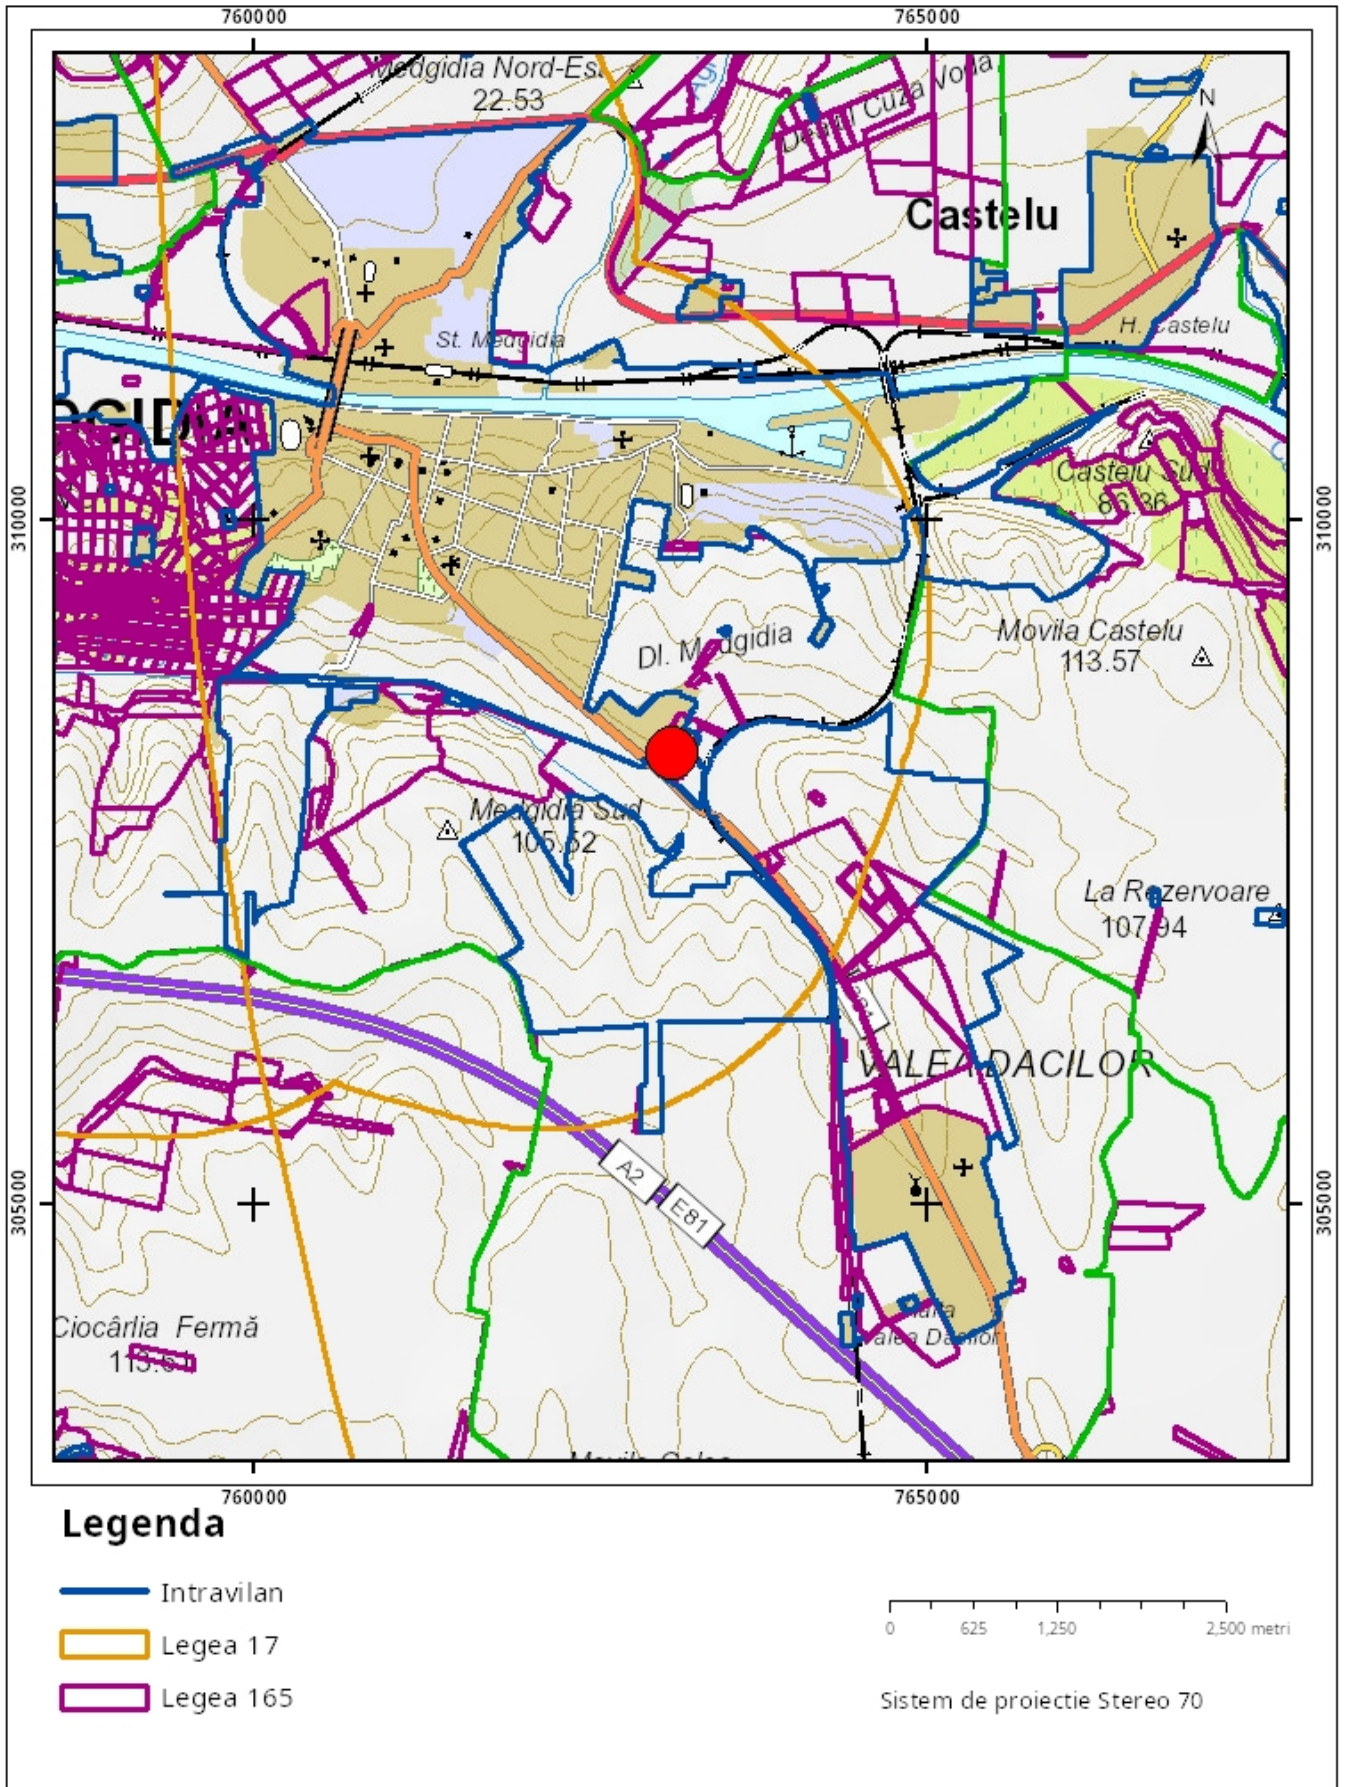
760000
765000
Medgidia Nord-Est
22.53
Dealu Cuza Vodă
N
Castelu
St. Medgidia
H. Castelu
MEDGIDIA
Castelu Sud
86.36
310000
310000
Dl. Medgidia
Movila Castelu
113.57
Medgidia Sud
105.52
La Rezervoare
107.94
VALEA DACILOR
A2
E81
305000
305000
Ciocârlia Fermă
113.6
Halta Valea Dacilor
760000
765000
Legenda
Intravilan
Legea 17
Legea 165
0
625
1,250
2,500 metri
Sistem de proiectie Stereo 70